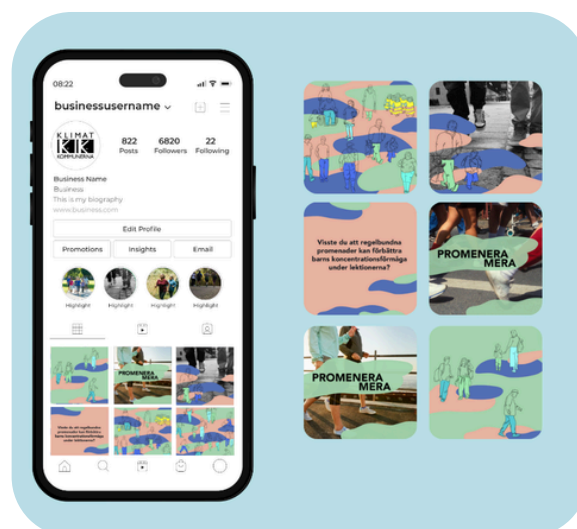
08:22

businessusername

KLIMAT
KK
KOMMUNERNA

822
Posts

6820
Followers

22
Following

Business Name
Business
This is my biography
www.business.com

Edit Profile

Promotions

Insights

Email

Highlight

Highlight

Highlight

Highlight

PROMENERA MERA

Visste du att regelbundna promenader kan förbättra barns koncentrationsförmåga under lektionerna?

Visste du att regelbundna promenader kan förbättra barns koncentrationsförmåga under lektionerna?

PROMENERA MERA

PROMENERA MERA